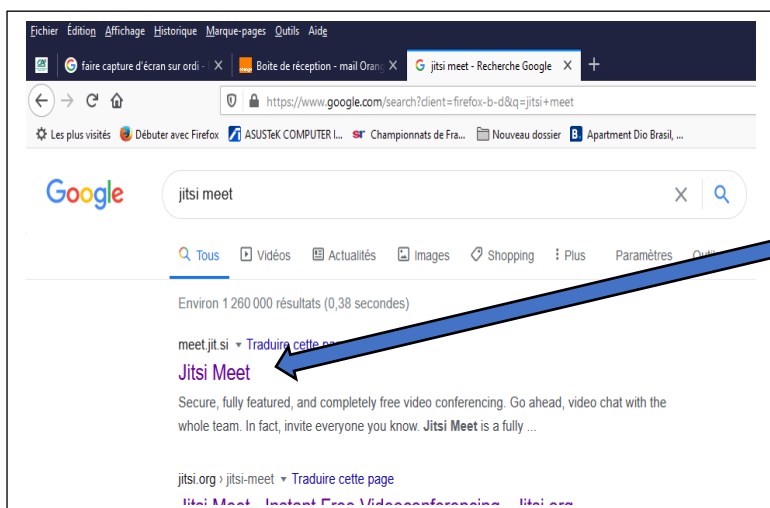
Fichier Édition Affichage Historique Marque-pages Outils Aide

faire capture d'écran sur ordi - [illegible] ×
Boite de réception - mail Orang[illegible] ×
jitsi meet - Recherche Google ×
+

https://www.google.com/search?client=firefox-b-d&q=jitsi+meet

Les plus visités
Débuter avec Firefox
ASUSTeK COMPUTER I...
Championnats de Fra...
Nouveau dossier
Apartment Dio Brasil, ...

Google

jitsi meet

Tous
Vidéos
Actualités
Images
Shopping
Plus
Paramètres
Outi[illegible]

Environ 1 260 000 résultats (0,38 secondes)

meet.jit.si ▾ Traduire cette pa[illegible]

Jitsi Meet

Secure, fully featured, and completely free video conferencing. Go ahead, video chat with the whole team. In fact, invite everyone you know. Jitsi Meet is a fully ...

jitsi.org › jitsi-meet ▾ Traduire cette page

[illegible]